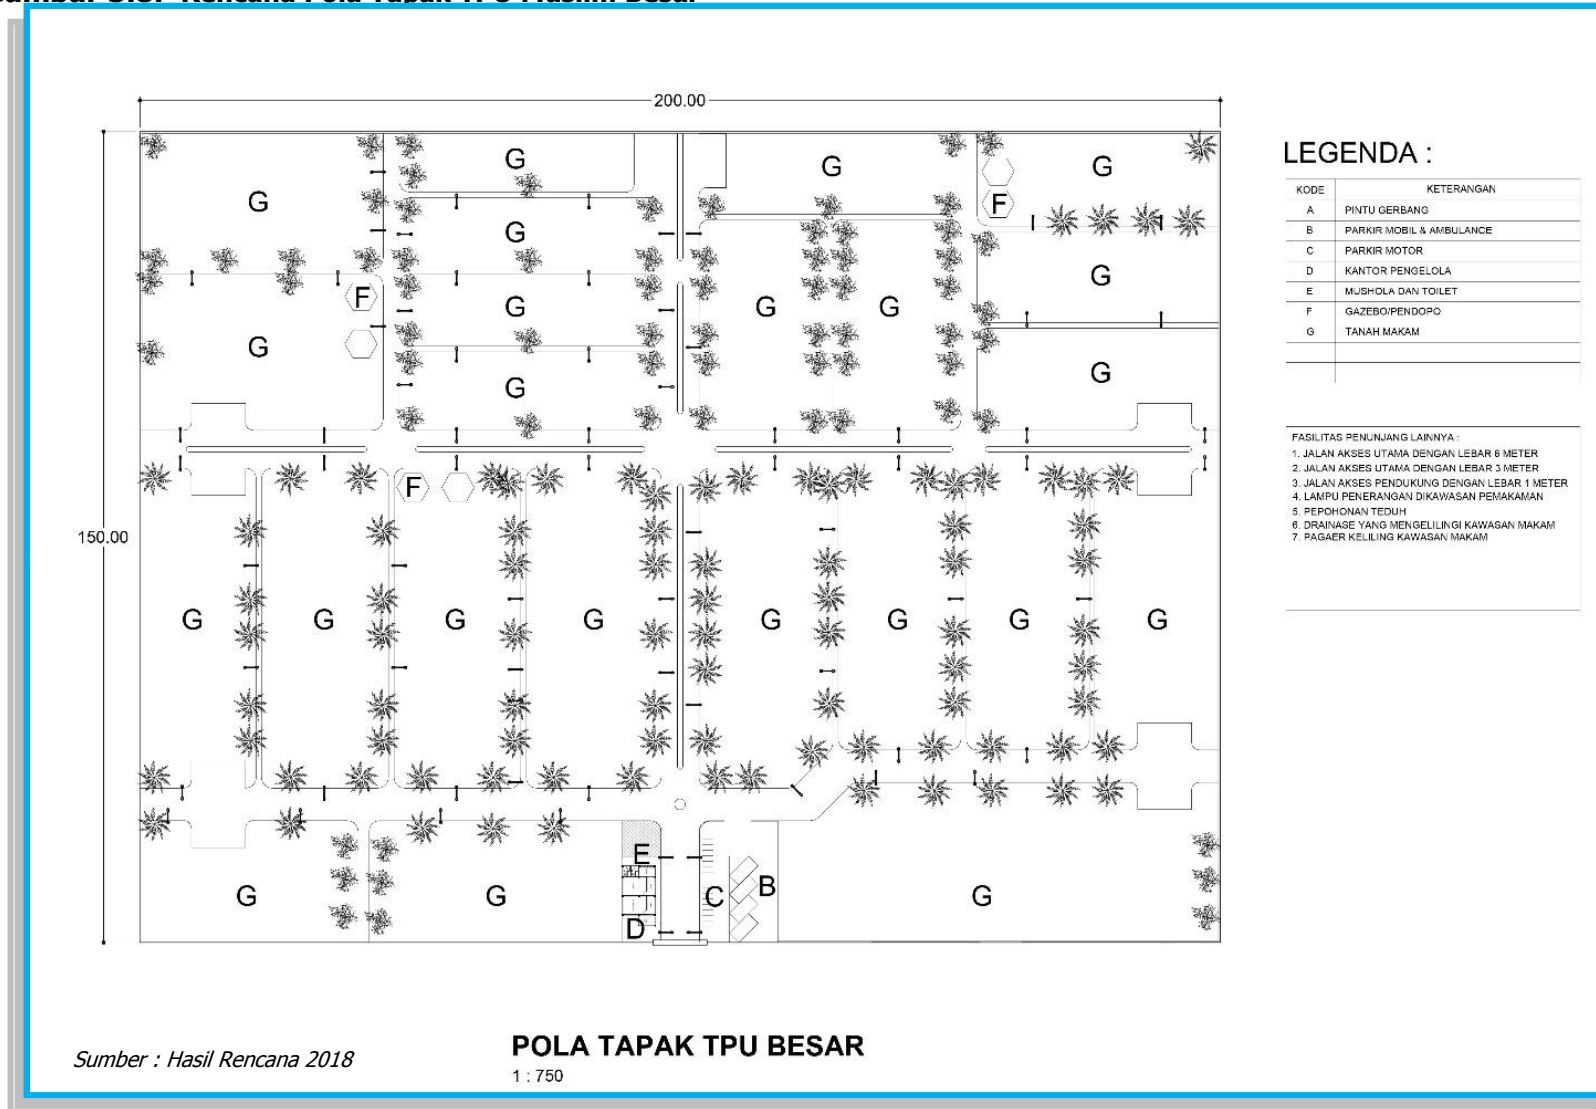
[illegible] Rencana Pola Tapak TPU Muslim Besar

200.00

150.00

G G G G G G F G G G G G G G F F G G G G G G G G G G G G G E C B G D

LEGENDA :

| KODE | KETERANGAN |
|---|---|
| A | PINTU GERBANG |
| B | PARKIR MOBIL & AMBULANCE |
| C | PARKIR MOTOR |
| D | KANTOR PENGELOLA |
| E | MUSHOLA DAN TOILET |
| F | GAZEBO/PENDOPO |
| G | TANAH MAKAM |

FASILITAS PENUNJANG LAINNYA :
1. JALAN AKSES UTAMA DENGAN LEBAR 6 METER
2. JALAN AKSES UTAMA DENGAN LEBAR 3 METER
3. JALAN AKSES PENDUKUNG DENGAN LEBAR 1 METER
4. LAMPU PENERANGAN DIKAWASAN PEMAKAMAN
5. PEPOHONAN TEDUH
6. DRAINASE YANG MENGELILINGI KAWASAN MAKAM
7. PAGAER KELILING KAWASAN MAKAM

Sumber : Hasil Rencana 2018

POLA TAPAK TPU BESAR
1 : 750